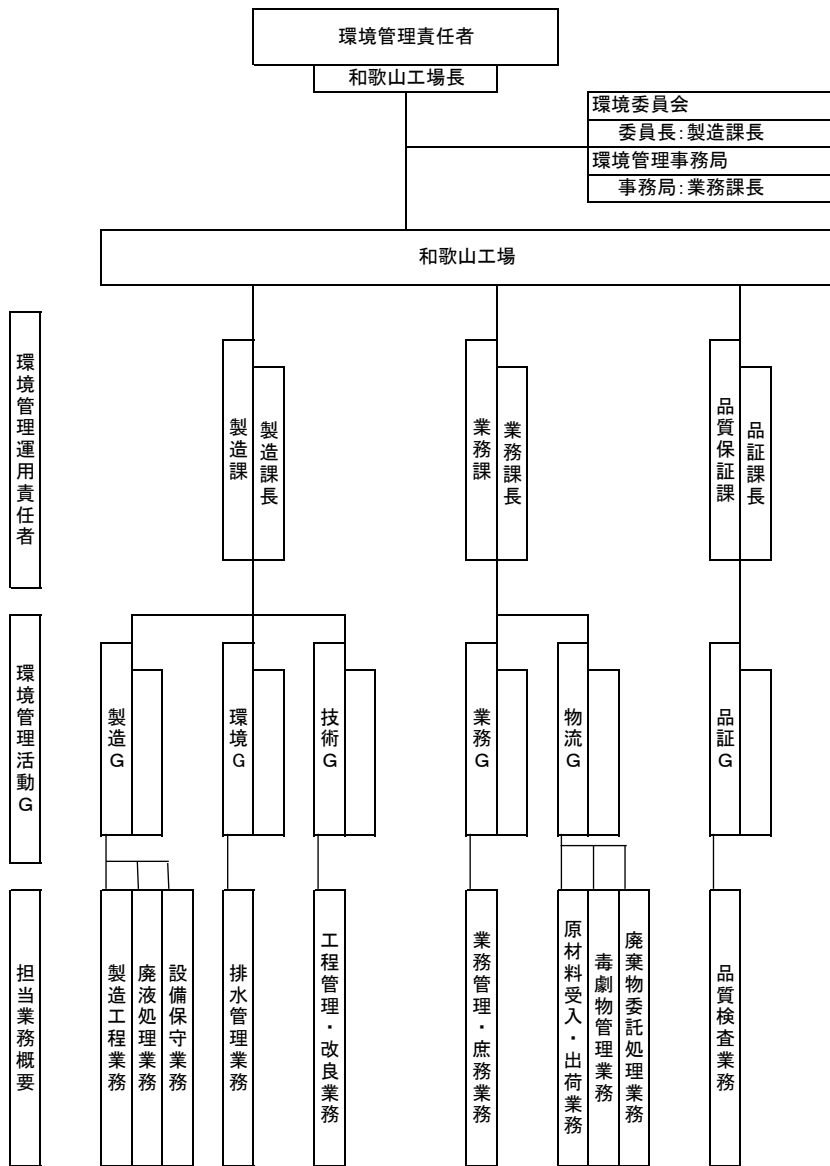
環境管理責任者
和歌山工場長

環境委員会
委員長:製造課長
環境管理事務局
事務局:業務課長

和歌山工場

環境管理運用責任者

製造課
製造課長

業務課
業務課長

品質保証課
品証課長

環境管理活動G

製造G

環境G

技術G

業務G

物流G

品証G

担当業務概要

製造工程業務

廃液処理業務

設備保守業務

排水管理業務

工程管理・改良業務

業務管理・庶務業務

原材料受入・出荷業務

毒劇物管理業務

廃棄物委託処理業務

品質検査業務